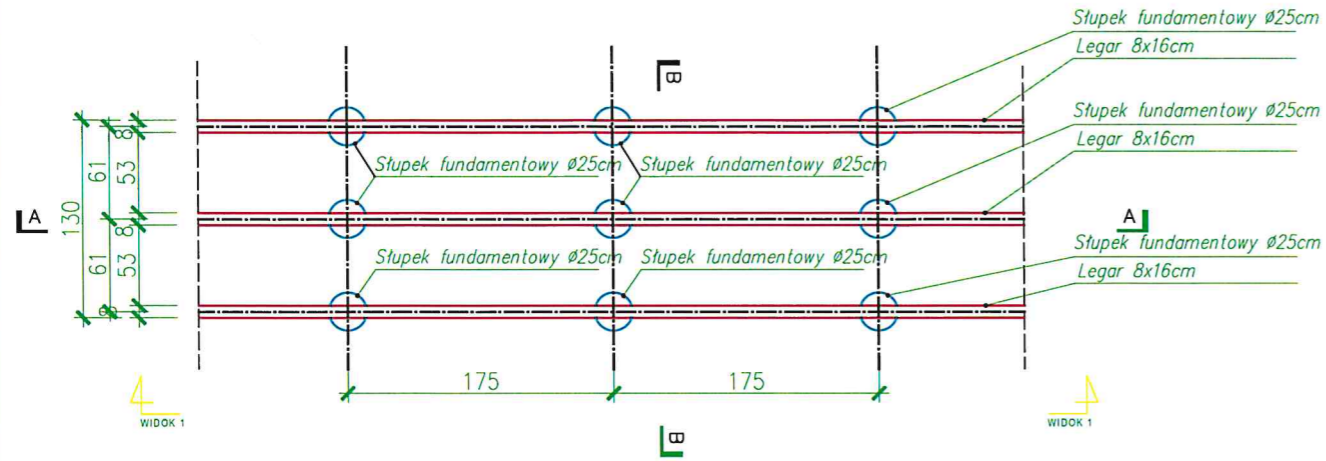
Słupek fundamentowy Ø25cm
Legar 8x16cm
B
Słupek fundamentowy Ø25cm
Legar 8x16cm
Słupek fundamentowy Ø25cm
Słupek fundamentowy Ø25cm
A
A
130
61
61
8
53
8
53
8
Słupek fundamentowy Ø25cm
Słupek fundamentowy Ø25cm
Słupek fundamentowy Ø25cm
Legar 8x16cm
175
175
WIDOK 1
WIDOK 1
B